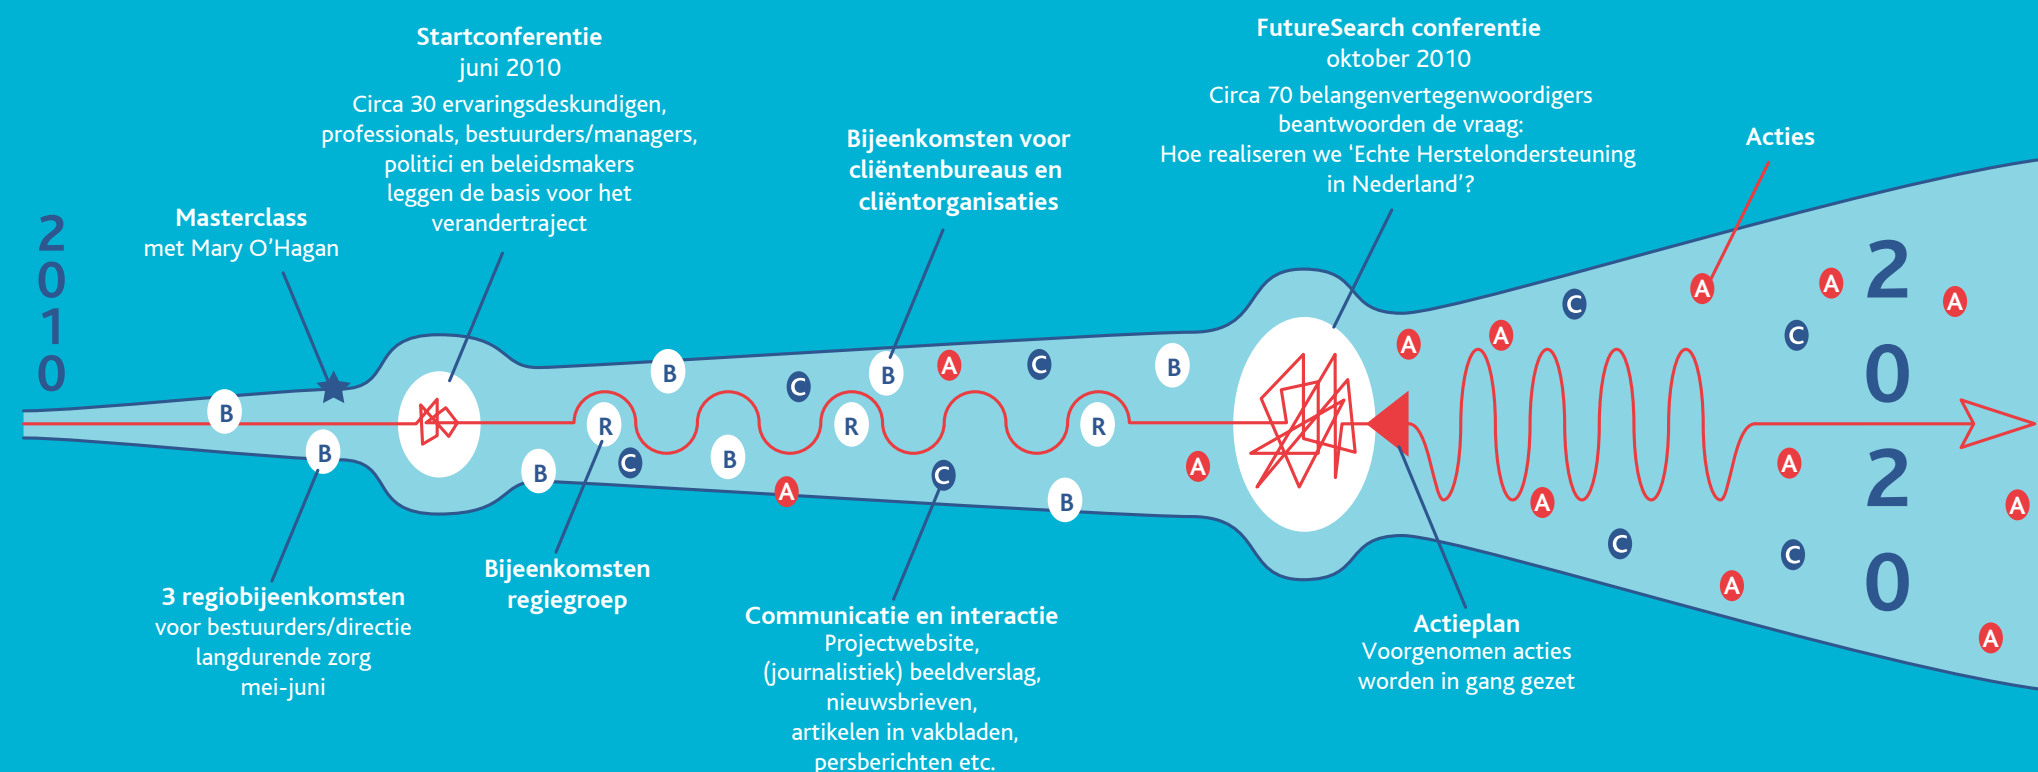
2010

Masterclass
met Mary O'Hagan

Startconferentie
juni 2010
Circa 30 ervaringsdeskundigen, professionals, bestuurders/managers, politici en beleidsmakers leggen de basis voor het verandertraject

Bijeenkomsten voor cliëntenbureaus en cliëntorganisaties

FutureSearch conferentie
oktober 2010
Circa 70 belangenvertegenwoordigers beantwoorden de vraag:
Hoe realiseren we 'Echte Herstelondersteuning in Nederland'?

Acties

2020

B B B B R B C B B C A R A C B C R B A A A A C C A A A A C C A A

3 regiobijeenkomsten
voor bestuurders/directie
langdurende zorg
mei-juni

Bijeenkomsten
regiegroep

Communicatie en interactie
Projectwebsite,
(journalistiek) beeldverslag,
nieuwsbrieven,
artikelen in vakbladen,
persberichten etc.

Actieplan
Voorgenomen acties
worden in gang gezet